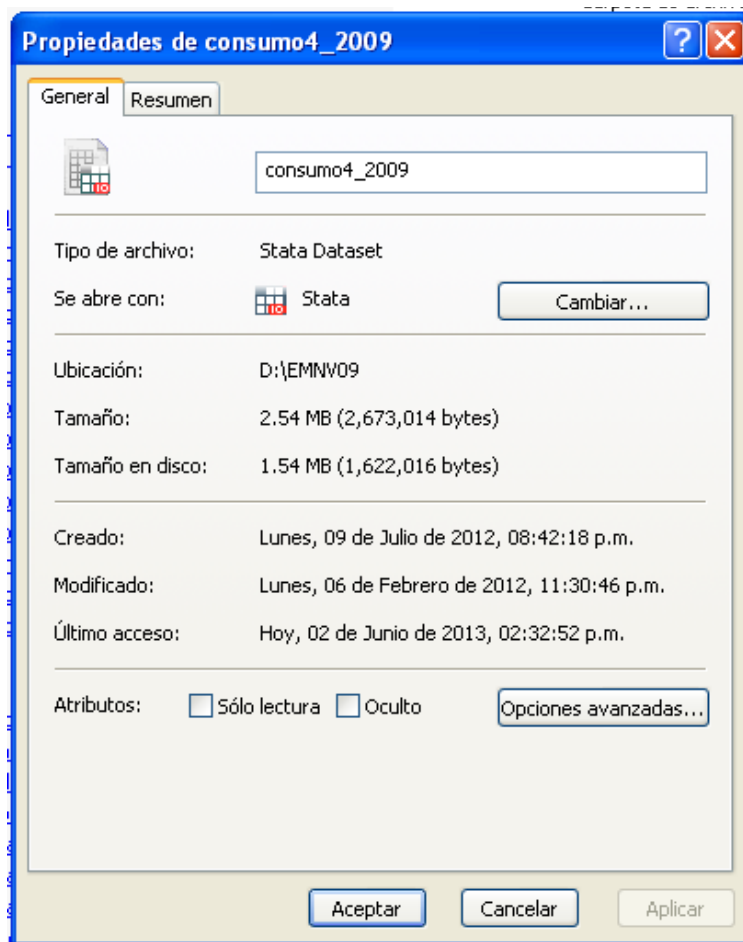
Propiedades de consumo4_2009

General | Resumen

consumo4_2009

Tipo de archivo: Stata Dataset

Se abre con: Stata

Cambiar...

Ubicación: D:\EMNV09

Tamaño: 2.54 MB (2,673,014 bytes)

Tamaño en disco: 1.54 MB (1,622,016 bytes)

Creado: Lunes, 09 de Julio de 2012, 08:42:18 p.m.

Modificado: Lunes, 06 de Febrero de 2012, 11:30:46 p.m.

Último acceso: Hoy, 02 de Junio de 2013, 02:32:52 p.m.

Atributos: Sólo lectura Oculto

Opciones avanzadas...

Aceptar Cancelar Aplicar